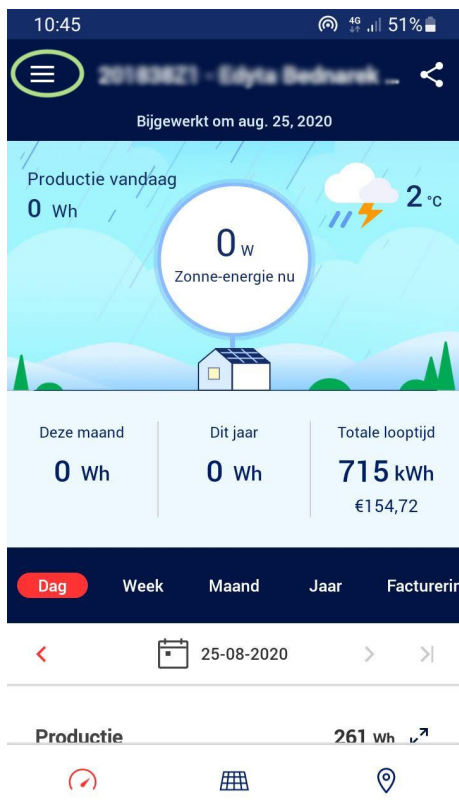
10:45 4G 51%

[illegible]

Bijgewerkt om aug. 25, 2020

Productie vandaag
0 Wh

2 °C

0 W
Zonne-energie nu

Deze maand
0 Wh

Dit jaar
0 Wh

Totale looptijd
715 kWh
€154,72

Dag Week Maand Jaar Facturerin

25-08-2020

Productie 261 Wh